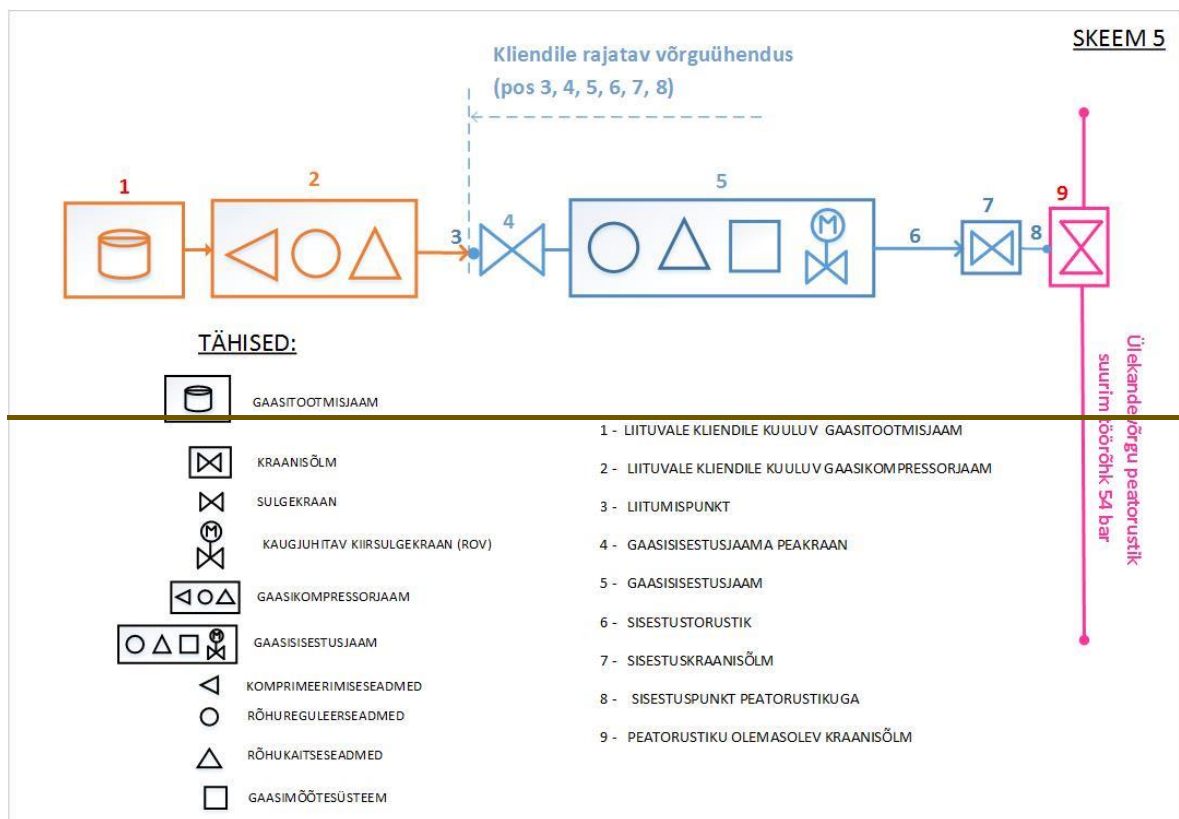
SKEEM 5

Kliendile rajatav võrguühendus
(pos 3, 4, 5, 6, 7, 8)

1

2

3

4

5

M

6

7

8

9

Ülekandevõrgu peatorustik
suurim töörõhk 54 bar

TÄHISED:

GAASITOOTMISJAAM

KRAANISÕLM

SULGEKRAAN

M

KAUGJUHITAV KIIRSULGEKRAAN (ROV)

GAASIKOMPRESSORJAAM

M

GAASISISESTUSJAAM

KOMPRIMEERIMISESEADMED

RÕHUREGULEERSEADMED

RÕHUKAITSESEADMED

GAASIMÕÕTESÜSTEEM

1 - LIITUVALE KLIENDILE KUULUV GAASITOOTMISJAAM

2 - LIITUVALE KLIENDILE KUULUV GAASIKOMPRESSORJAAM

3 - LIITUMISPUNKT

4 - GAASISISESTUSJAAMA PEAKRAAN

5 - GAASISISESTUSJAAM

6 - SISESTUSTORUSTIK

7 - SISESTUSKRAANISÕLM

8 - SISESTUSPUNKT PEATORUSTIKUGA

9 - PEATORUSTIKU OLEMASOLEV KRAANISÕLM